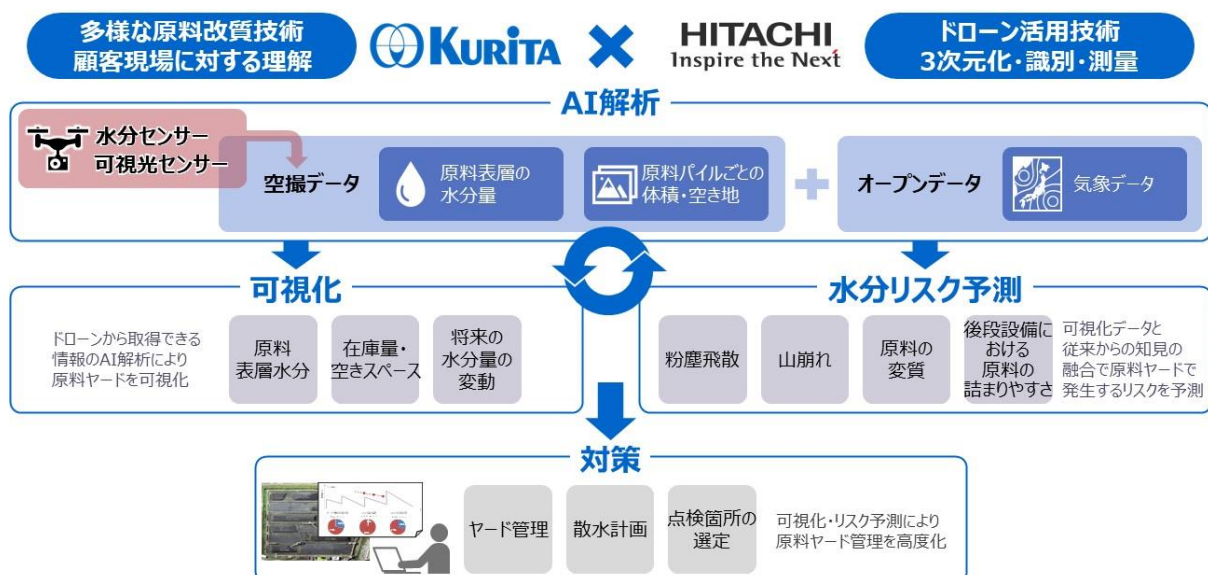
多様な原料改質技術
顧客現場に対する理解

KURITA × HITACHI Inspire the Next

ドローン活用技術
3次元化・識別・測量

AI解析

水分センサー
可視光センサー

空撮データ

原料表層の水分量

原料パイルごとの体積・空き地

オープンデータ

気象データ

可視化

ドローンから取得できる情報のAI解析により原料ヤードを可視化

原料表層水分

在庫量・空きスペース

将来の水分量の変動

水分リスク予測

粉塵飛散

山崩れ

原料の変質

後段設備における原料の詰まりやすさ

可視化データと従来からの知見の融合で原料ヤードで発生するリスクを予測

対策

ヤード管理

散水計画

点検箇所の選定

可視化・リスク予測により原料ヤード管理を高度化